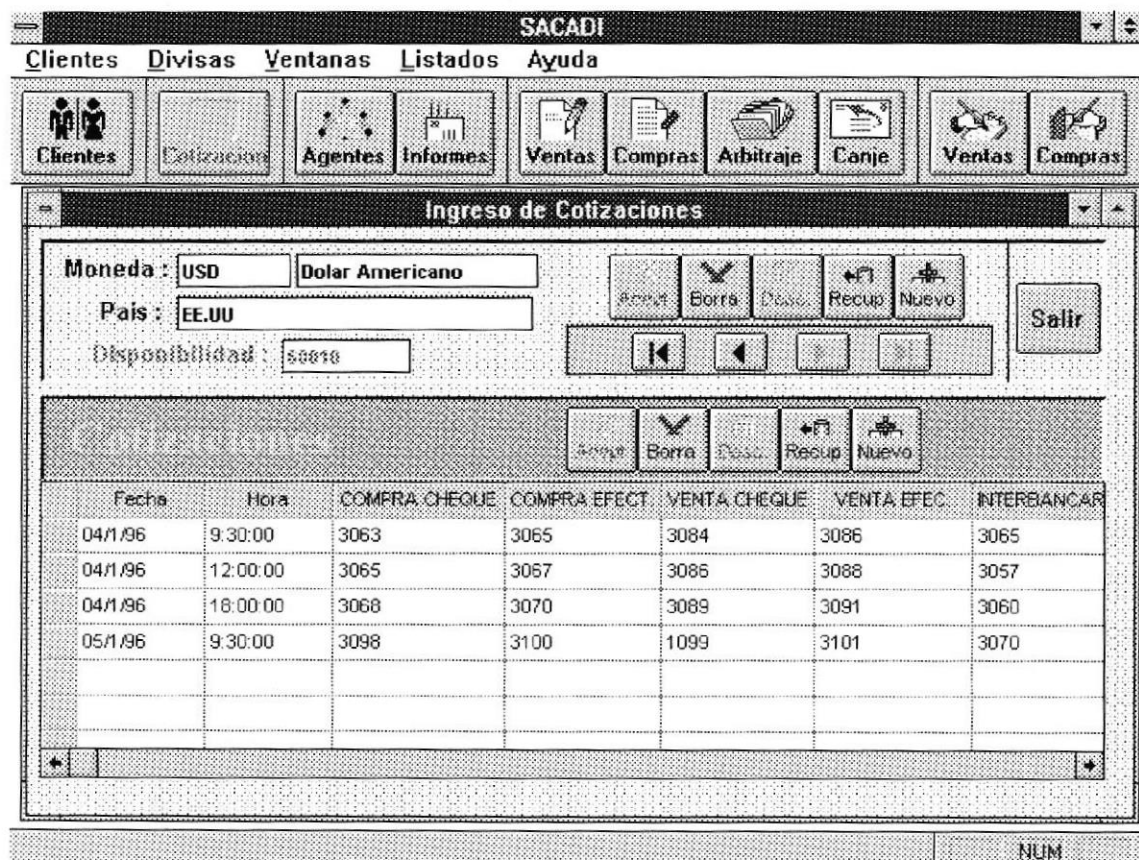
SACADI

Clientes Divisas Ventanas Listados Ayuda

Clientes Cotizacion Agentes Informes Ventas Compras Arbitraje Canje Ventas Compras

Ingreso de Cotizaciones

Moneda : USD Dolar Americano

Pais : EE.UU

Disponibilidad : 50010

Acept Borra Desc. Recup Nuevo

Salir

Cotizaciones

Acept Borra Desc. Recup Nuevo

| Fecha | Hora | COMPRA CHEQUE | COMPRA EFECT | VENTA CHEQUE | VENTA EFEC. | INTERBANCAR |
|---|---|---|---|---|---|---|
| 04/1/96 | 9:30:00 | 3063 | 3065 | 3084 | 3086 | 3065 |
| 04/1/96 | 12:00:00 | 3065 | 3067 | 3086 | 3088 | 3057 |
| 04/1/96 | 18:00:00 | 3068 | 3070 | 3089 | 3091 | 3060 |
| 05/1/96 | 9:30:00 | 3098 | 3100 | 1099 | 3101 | 3070 |

NUM